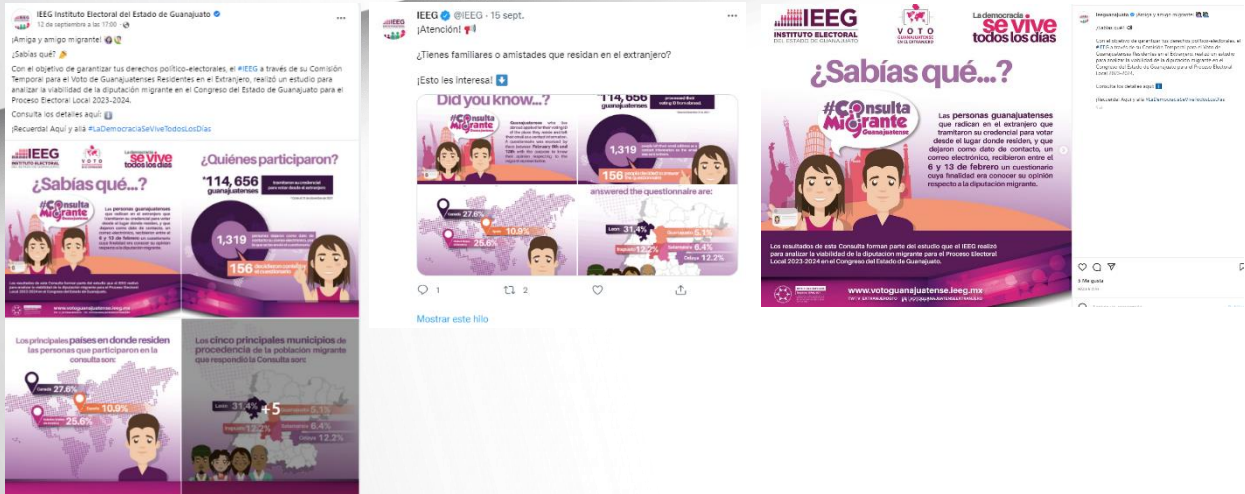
IEEG Instituto Electoral del Estado de Guanajuato
12 de septiembre a las 17:00

¡Amiga y amigo migrante!

¿Sabías qué?

Con el objetivo de garantizar tus derechos político-electorales, el #IEEG a través de su Comisión Temporal para el Voto de Guanajuatenses Residentes en el Extranjero, realizó un estudio para analizar la viabilidad de la diputación migrante en el Congreso del Estado de Guanajuato para el Proceso Electoral Local 2023-2024.

Consulta los detalles aquí

¡Recuerda! Aquí y allá #LaDemocraciaSeViveTodosLosDías

IEEG INSTITUTO ELECTORAL

VOTO

La democracia se vive todos los días

¿Sabías qué...?

#Consulta Migrante

¿Quiénes participaron?

114,656 guanajuatenses

1,319

156

Los principales países en donde residen las personas que participaron en la consulta son:

27.6%

10.9%

25.6%

Los cinco principales municipios de procedencia de la población migrante que respondió la Consulta son:

León 31.4%

+5

5.1%

6.4%

12.2%

IEEG @IEEG · 15 sept.

¡Atención!

¿Tienes familiares o amistades que residan en el extranjero?

¡Esto les interesa!

Did you know...?

#Consulta Migrante

114,656

1,319

156

answered the questionnaire are:

27.6%

10.9%

25.6%

León 31.4%

5.1%

6.4%

12.2%

1 2

Mostrar este hilo

IEEG INSTITUTO ELECTORAL DEL ESTADO DE GUANAJUATO

VOTO GUANAJUATENSE EN EL EXTRANJERO

La democracia se vive todos los días

¿Sabías qué...?

#Consulta Migrante Guanajuatense

Las personas guanajuatenses que radican en el extranjero que tramitaron su credencial para votar desde el lugar donde residen, y que dejaron como dato de contacto, un correo electrónico, recibieron entre el 6 y 13 de febrero un cuestionario cuya finalidad era conocer su opinión respecto a la diputación migrante.

Los resultados de esta Consulta forman parte del estudio que el IEEG realizó para analizar la viabilidad de la diputacion migrante para el Proceso Electoral Local 2023-2024 en el Congreso del Estado de Guanajuato.

www.votoguanajuatense.ieeg.mx

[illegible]